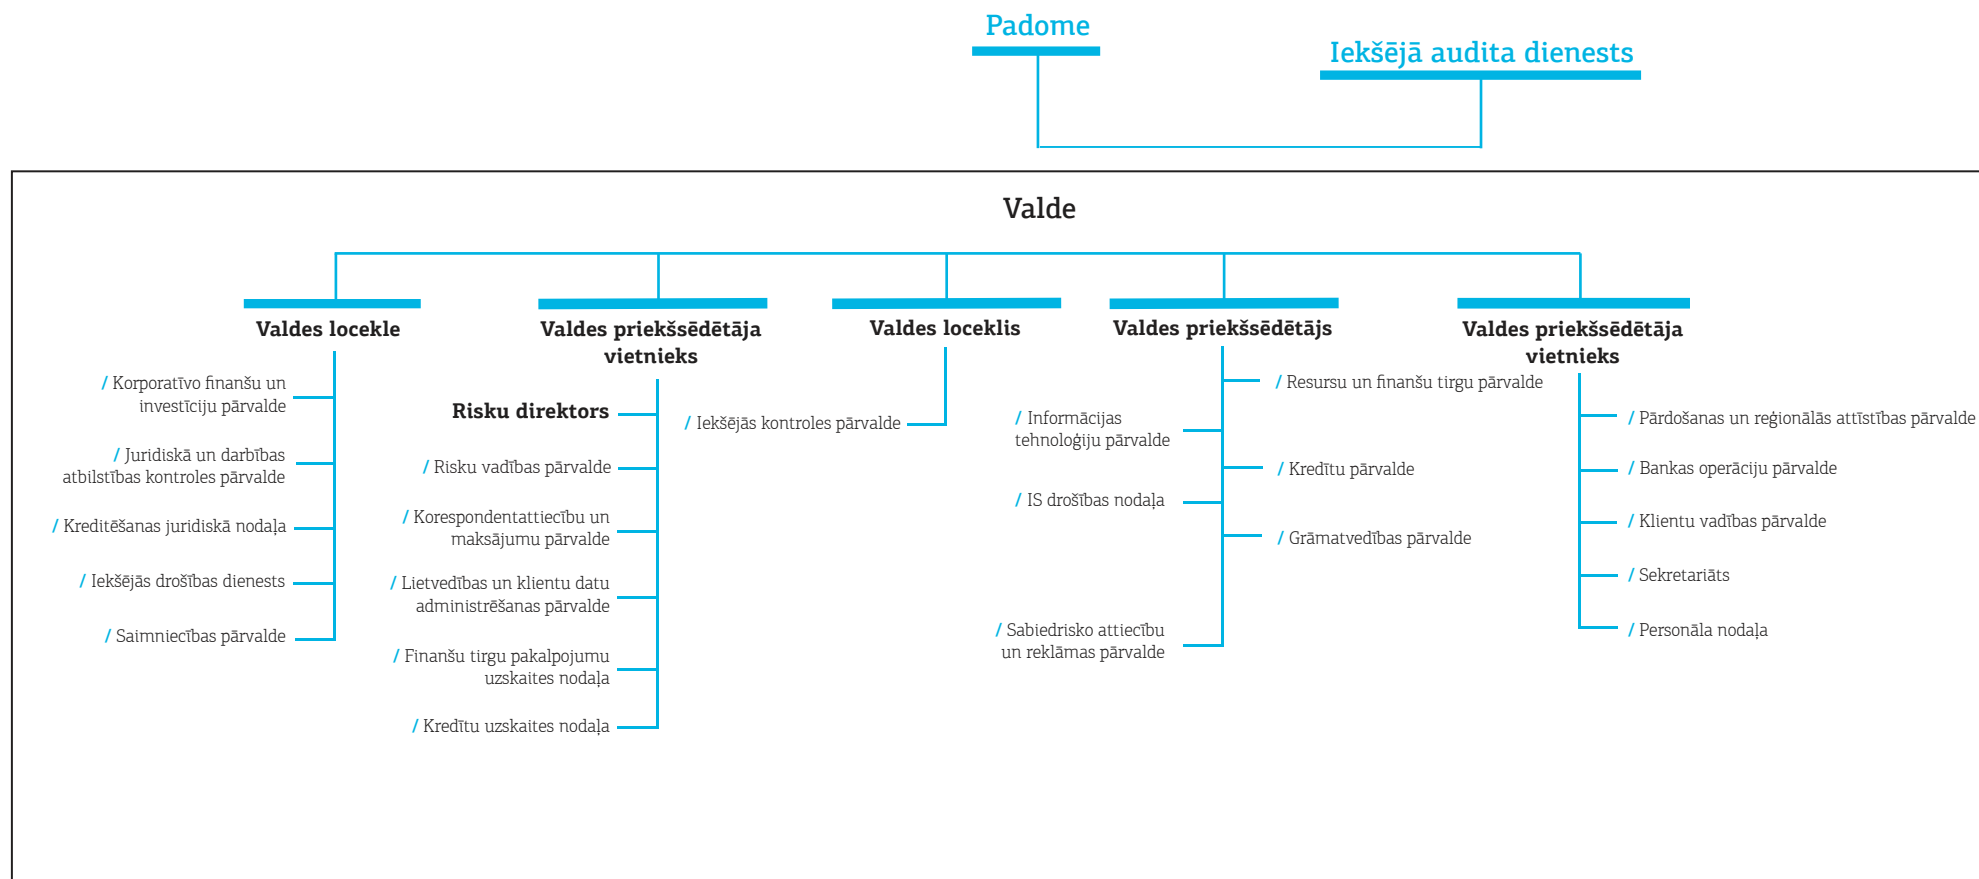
Padome

Iekšējā audita dienests

Valde

Valdes locekle

/ Korporatīvo finanšu un investīciju pārvalde

/ Juridiskā un darbības atbilstības kontroles pārvalde

/ Kreditēšanas juridiskā nodaļa

/ Iekšējās drošības dienests

/ Saimniecības pārvalde

Valdes priekšsēdētāja vietnieks

Risku direktors

/ Risku vadības pārvalde

/ Korespondentattiecību un maksājumu pārvalde

/ Lietvedības un klientu datu administrēšanas pārvalde

/ Finanšu tirgu pakalpojumu uzskaites nodaļa

/ Kredītu uzskaites nodaļa

Valdes loceklis

/ Iekšējās kontroles pārvalde

Valdes priekšsēdētājs

/ Resursu un finanšu tirgu pārvalde

/ Informācijas tehnoloģiju pārvalde

/ Kredītu pārvalde

/ IS drošības nodaļa

/ Grāmatvedības pārvalde

/ Sabiedrisko attiecību un reklāmas pārvalde

Valdes priekšsēdētāja vietnieks

/ Pārdošanas un reģionālās attīstības pārvalde

/ Bankas operāciju pārvalde

/ Klientu vadības pārvalde

/ Sekretariāts

/ Personāla nodaļa